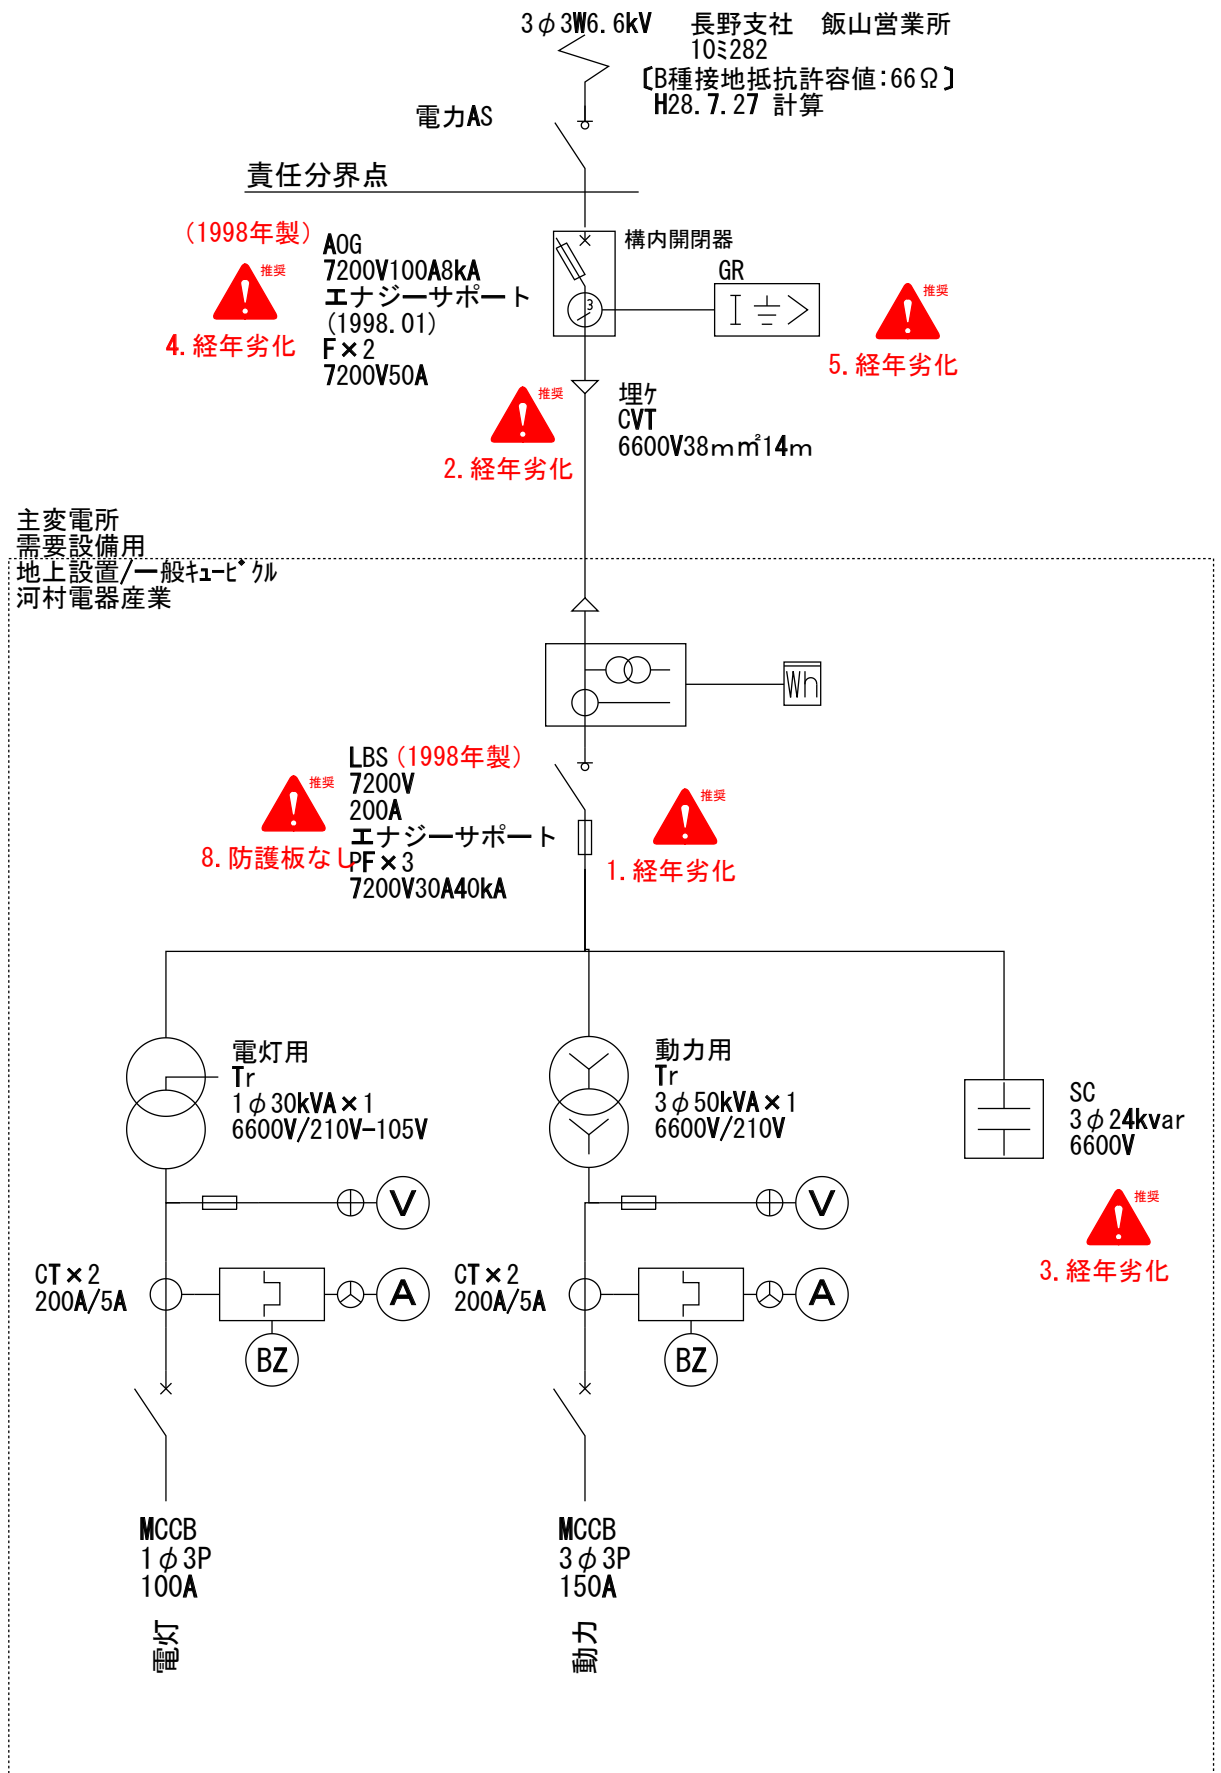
3φ3W6.6kV 長野支社 飯山営業所
10ミ282
〔B種接地抵抗許容値:66Ω〕
H28.7.27 計算

電力AS

責任分界点

(1998年製)
推奨
4.経年劣化
AOG
7200V100A8kA
エナジーサポート
(1998.01)
F×2
7200V50A

構内開閉器
GR
推奨
5.経年劣化

推奨
2.経年劣化
埋ケ
CVT
6600V38mm²14m

主変電所
需要設備用
地上設置/一般ｷｭｰﾋﾞｸﾙ
河村電器産業

Wh

LBS (1998年製)
7200V
200A
エナジーサポート
PF×3
7200V30A40kA
推奨
8.防護板なし
推奨
1.経年劣化

電灯用
Tr
1φ30kVA×1
6600V/210V-105V

動力用
Tr
3φ50kVA×1
6600V/210V

SC
3φ24kvar
6600V
推奨
3.経年劣化

V
V

CT×2
200A/5A
A
BZ

CT×2
200A/5A
A
BZ

MCCB
1φ3P
100A
電灯

MCCB
3φ3P
150A
動力